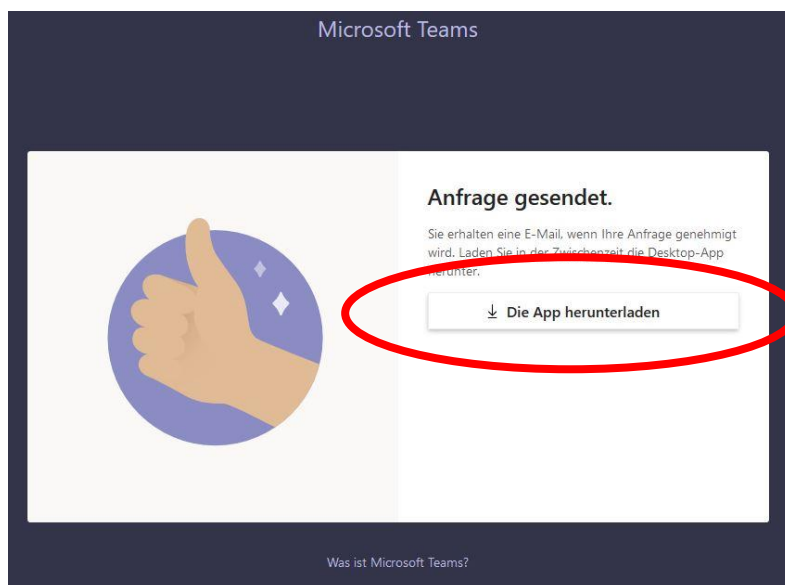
Microsoft Teams

Anfrage gesendet.

Sie erhalten eine E-Mail, wenn Ihre Anfrage genehmigt wird. Laden Sie in der Zwischenzeit die Desktop-App herunter.

Die App herunterladen

Was ist Microsoft Teams?